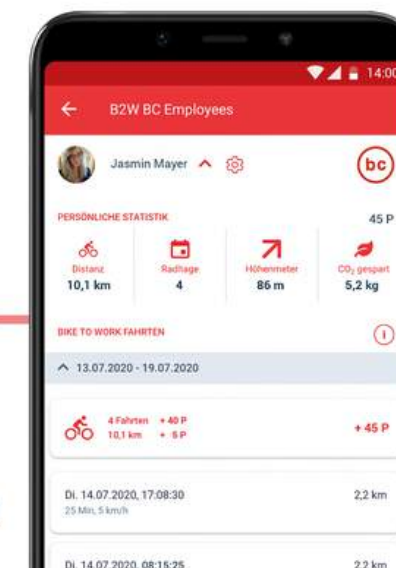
14:00

B2W BC Employees

Jasmin Mayer

bc

PERSÖNLICHE STATISTIK

45 P

Distanz
10,1 km

Radtage
4

Höhenmeter
86 m

$CO_2$ gespart
5,2 kg

BIKE TO WORK FAHRTEN

i

13.07.2020 - 19.07.2020

4 Fahrten + 40 P
10,1 km + 5 P

+ 45 P

Di. 14.07.2020, 17:08:30
25 Min, 5 km/h

2,2 km

Di. 14.07.2020, 08:15:25

2,2 km